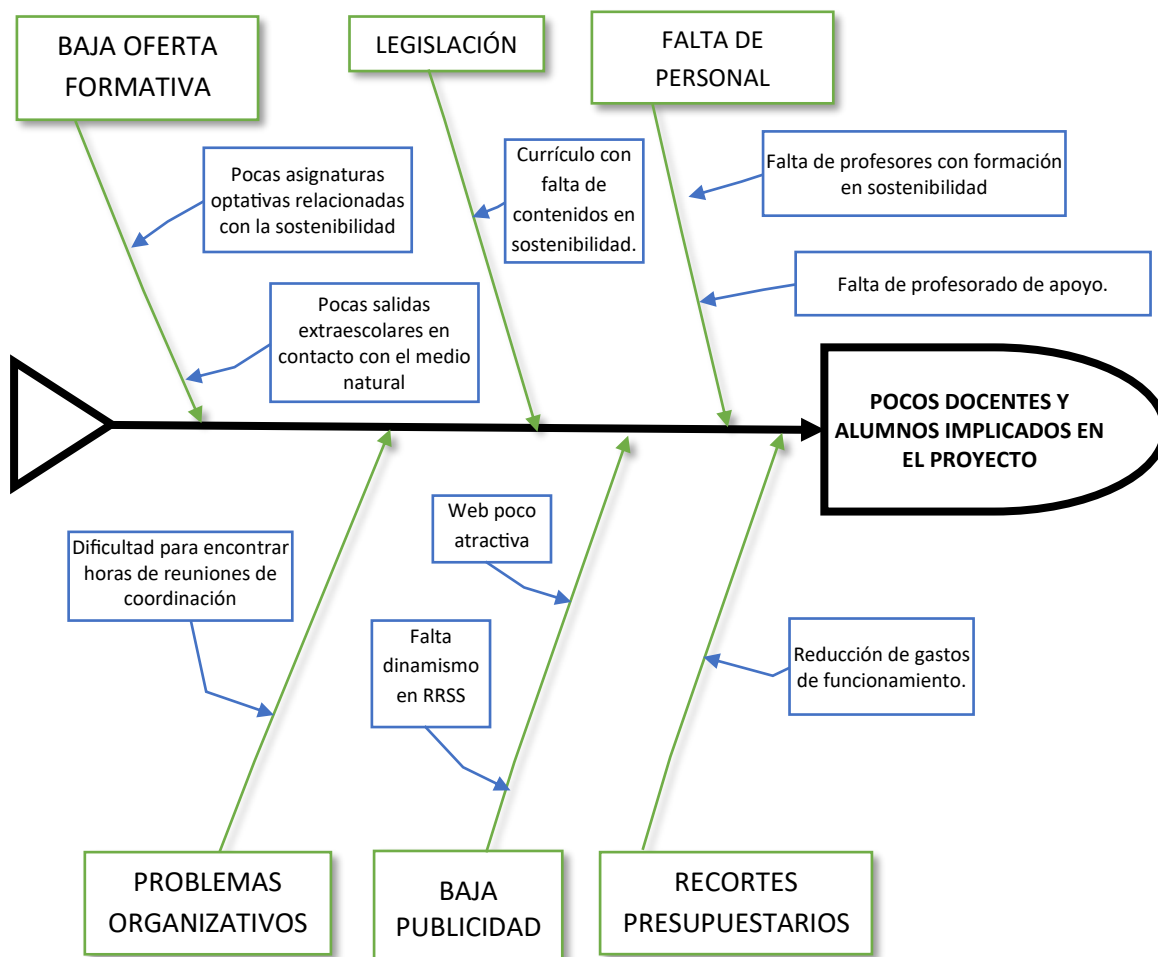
BAJA OFERTA FORMATIVA

LEGISLACIÓN

FALTA DE PERSONAL

Pocas asignaturas optativas relacionadas con la sostenibilidad

Currículo con falta de contenidos en sostenibilidad.

Falta de profesores con formación en sostenibilidad

Falta de profesorado de apoyo.

Pocas salidas extraescolares en contacto con el medio natural

POCOS DOCENTES Y ALUMNOS IMPLICADOS EN EL PROYECTO

Web poco atractiva

Dificultad para encontrar horas de reuniones de coordinación

Falta dinamismo en RRSS

Reducción de gastos de funcionamiento.

PROBLEMAS ORGANIZATIVOS

BAJA PUBLICIDAD

RECORTES PRESUPUESTARIOS